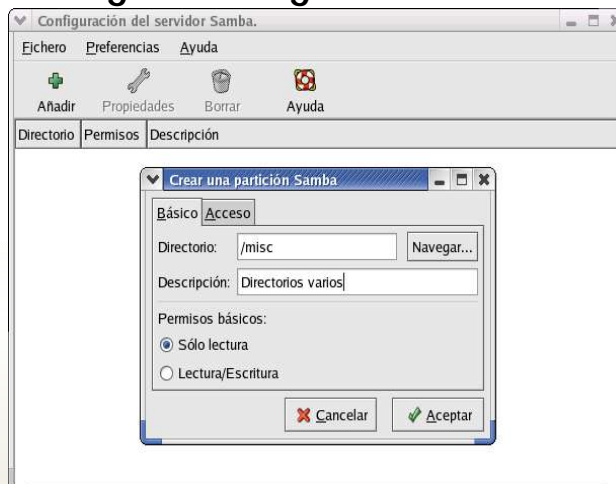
Configuración del servidor Samba.

Fichero Preferencias Ayuda

Añadir Propiedades Borrar Ayuda

| Directorio | Permisos | Descripción |
|---|---|---|

Crear una partición Samba

Básico Acceso

Directorio: /misc Navegar...

Descripción: Directorios varios

Permisos básicos:

Sólo lectura

Lectura/Escritura

Cancelar Aceptar